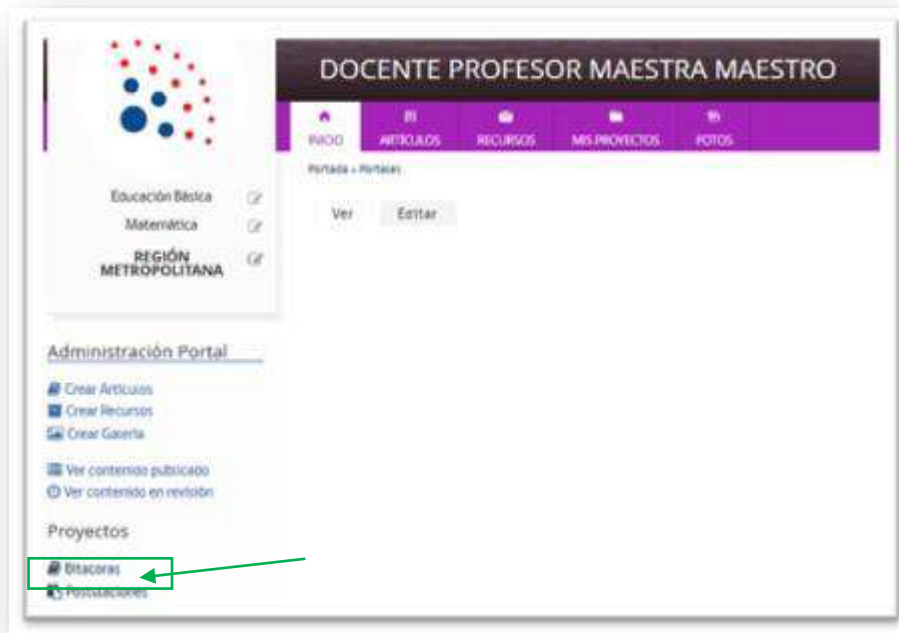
DOCENTE PROFESOR MAESTRA MAESTRO

INICIO ARTICULOS RECURSOS MIS PROYECTOS FOTOS

Portada » Portales

Ver Editar

Educación Básica

Matemática

REGIÓN METROPOLITANA

Administración Portal

Crear Articulos
Crear Recursos
Crear Galeria

Ver contenido publicado
Ver contenido en revisión

Proyectos

Bitacoras
Postulaciones